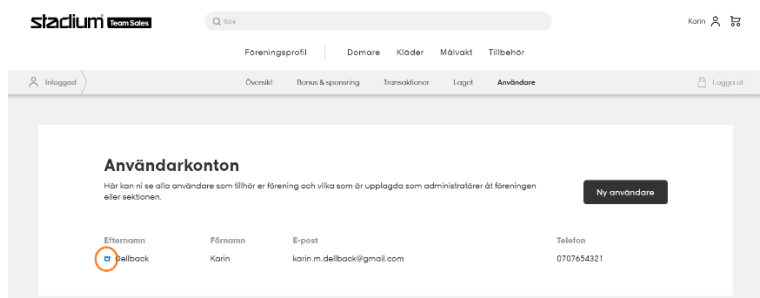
stadium Team Sales

Sök

Karin

Föreningsprofil | Domare Kläder Målvakt Tillbehör

Inloggad

Översikt Bonus & sponsring Transaktioner Laget Användare

Logga ut

Användarkonton

Här kan ni se alla användare som tillhör er förening och vilka som är upplagda som administratörer åt föreningen eller sektionen.

Ny användare

| Efternamn | Förnamn | E-post | Telefon |
|---|---|---|---|
| Dellback | Karin | karin.m.dellback@gmail.com | 0707654321 |